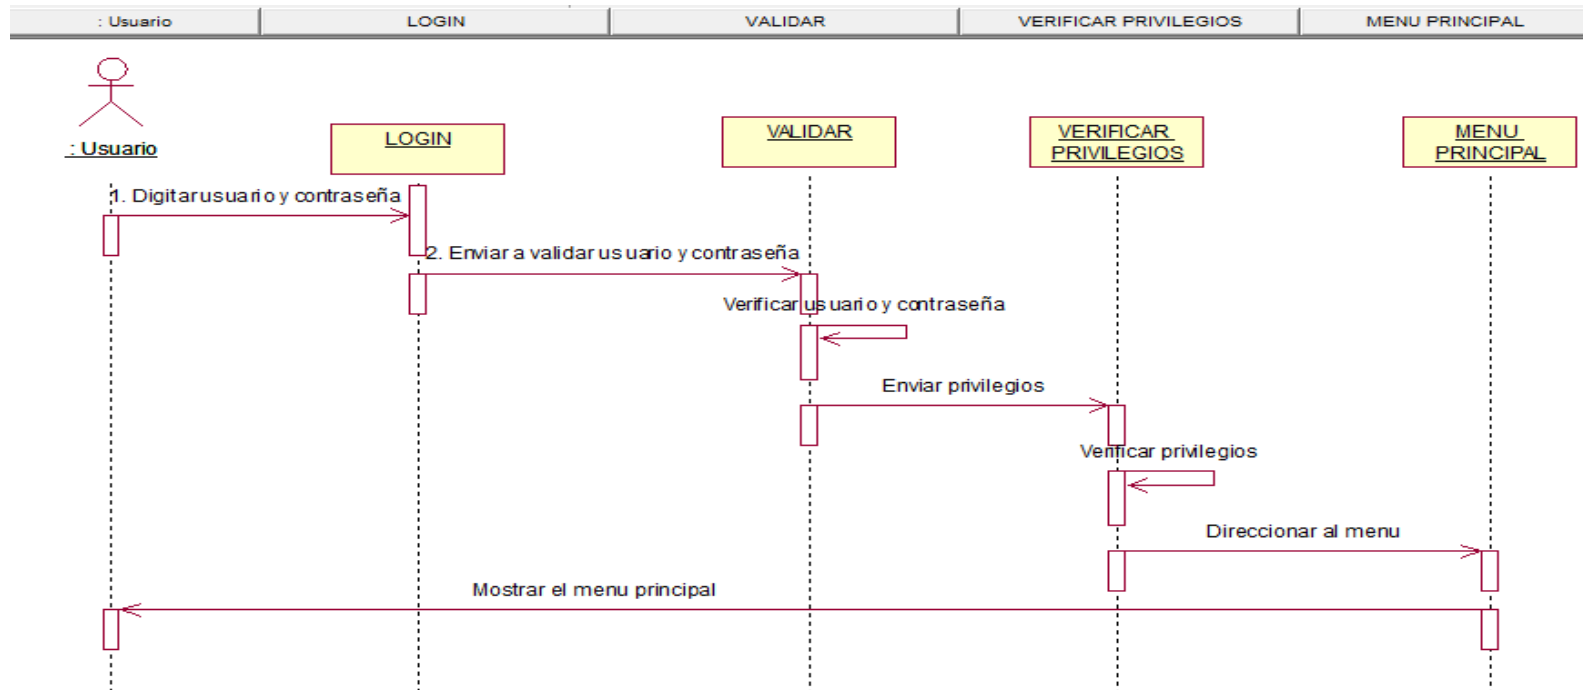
: Usuario | LOGIN | VALIDAR | VERIFICAR PRIVILEGIOS | MENU PRINCIPAL

: Usuario

LOGIN

VALIDAR

VERIFICAR PRIVILEGIOS

MENU PRINCIPAL

1. Digitar usuario y contraseña

2. Enviar a validar usuario y contraseña

Verificar usuario y contraseña

Enviar privilegios

Verificar privilegios

Direccionar al menu

Mostrar el menu principal